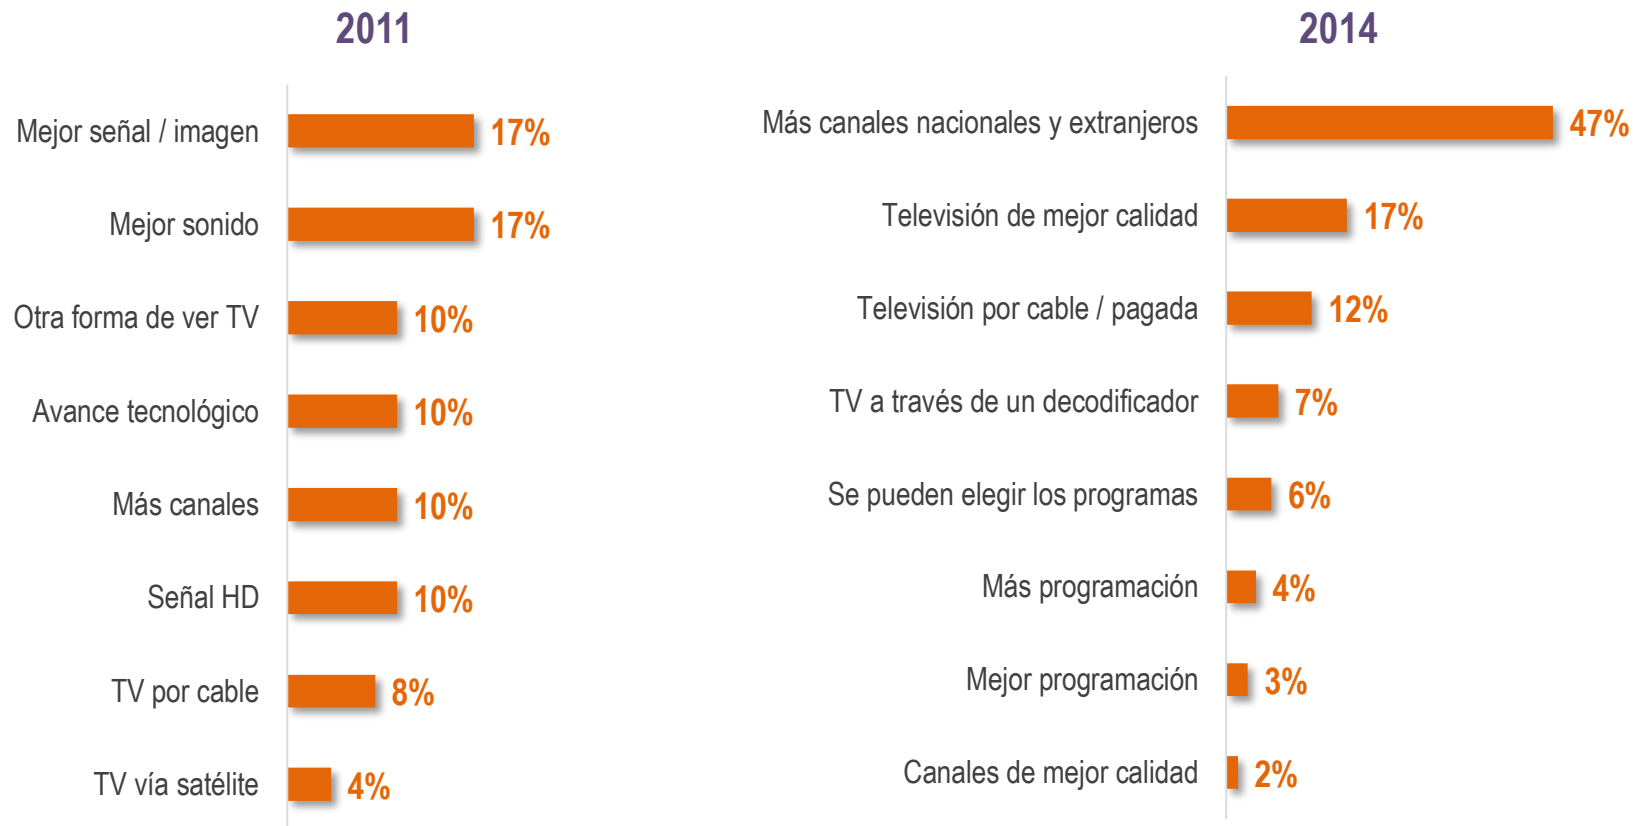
2011

Mejor señal / imagen 17%
Mejor sonido 17%
Otra forma de ver TV 10%
Avance tecnológico 10%
Más canales 10%
Señal HD 10%
TV por cable 8%
TV vía satélite 4%

2014

Más canales nacionales y extranjeros 47%
Televisión de mejor calidad 17%
Televisión por cable / pagada 12%
TV a través de un decodificador 7%
Se pueden elegir los programas 6%
Más programación 4%
Mejor programación 3%
Canales de mejor calidad 2%